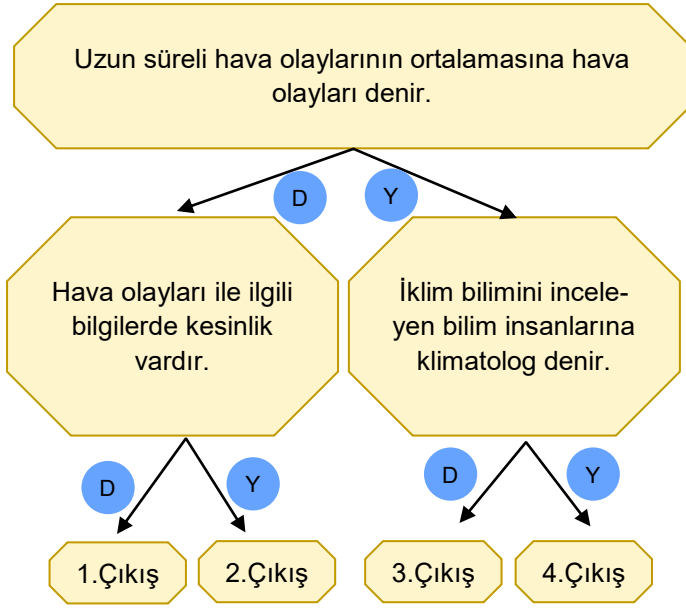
Uzun süreli hava olaylarının ortalamasına hava olayları denir.

D

Y

Hava olayları ile ilgili bilgilerde kesinlik vardır.

İklim bilimini inceleyen bilim insanlarına klimatolog denir.

D

Y

D

Y

1.Çıkış

2.Çıkış

3.Çıkış

4.Çıkış